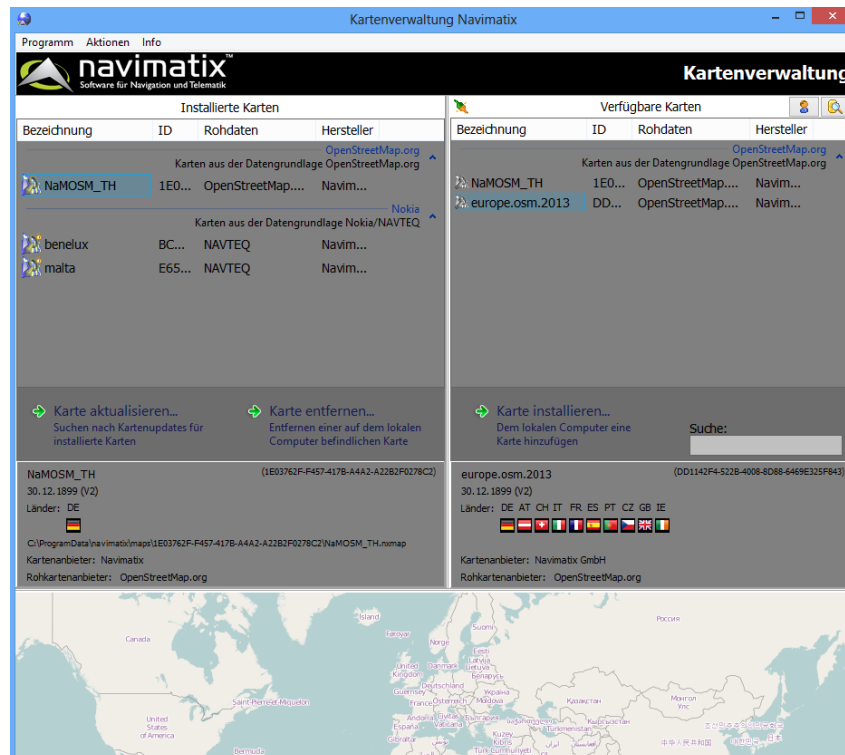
Kartenverwaltung Navimatix

Programm Aktionen Info

navimatix™
Software für Navigation und Telematik

Kartenverwaltung

Installierte Karten

| Bezeichnung | ID | Rohdaten | Hersteller |
|---|---|---|---|

OpenStreetMap.org
Karten aus der Datengrundlage OpenStreetMap.org

| NaMOSM_TH | 1E0... | OpenStreetMap.... | Navim... |
|---|---|---|---|

Nokia
Karten aus der Datengrundlage Nokia/NAVTEQ

| benelux | BC... | NAVTEQ | Navim... |
|---|---|---|---|
| malta | E65... | NAVTEQ | Navim... |

Karte aktualisieren...
Suchen nach Kartenupdates für installierte Karten

Karte entfernen...
Entfernen einer auf dem lokalen Computer befindlichen Karte

NaMOSM_TH (1E03762F-F457-417B-A4A2-A22B2F0278C2)
30.12.1899 (V2)
Länder: DE
C:\ProgramData\navimatix\maps\1E03762F-F457-417B-A4A2-A22B2F0278C2\NaMOSM_TH.nxmap
Kartenanbieter: Navimatix
Rohkartenanbieter: OpenStreetMap.org

Verfügbare Karten

| Bezeichnung | ID | Rohdaten | Hersteller |
|---|---|---|---|

OpenStreetMap.org
Karten aus der Datengrundlage OpenStreetMap.org

| NaMOSM_TH | 1E0... | OpenStreetMap.... | Navim... |
|---|---|---|---|
| europe.osm.2013 | DD... | OpenStreetMap.... | Navim... |

Karte installieren...
Dem lokalen Computer eine Karte hinzufügen

Suche:

europe.osm.2013 (DD1142F4-522B-4008-8D88-6469E325F843)
30.12.1899 (V2)
Länder: DE AT CH IT FR ES PT CZ GB IE
Kartenanbieter: Navimatix GmbH
Rohkartenanbieter: OpenStreetMap.org

Canada Ísland Россия Norge Suomi United Kingdom Danmark Deutschland France Polska Беларусь Україна Казахстан Монгол Улс United States of America Saint-Pierre-et-Miquelon España Türkiye Türkmenistan Кыргызстан 中华人民共和国 Bermuda